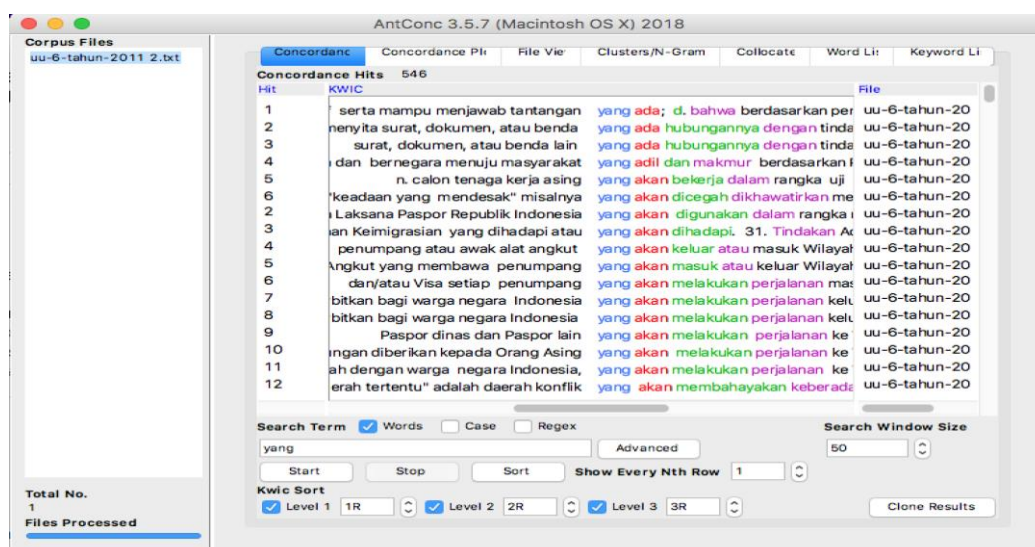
AntConc 3.5.7 (Macintosh OS X) 2018

Corpus Files
uu-6-tahun-2011 2.txt

Concordanc | Concordance Pl | File Vie | Clusters/N-Gram | Collocate | Word Li | Keyword Li

Concordance Hits 546

| Hit | KWIC | | File |
|---|---|---|---|
| 1 | serta mampu menjawab tantangan | yang ada; d. bahwa berdasarkan per | uu-6-tahun-20 |
| 2 | nenyita surat, dokumen, atau benda | yang ada hubungannya dengan tinda | uu-6-tahun-20 |
| 3 | surat, dokumen, atau benda lain | yang ada hubungannya dengan tinda | uu-6-tahun-20 |
| 4 | dan bernegara menuju masyarakat | yang adil dan makmur berdasarkan | uu-6-tahun-20 |
| 5 | n. calon tenaga kerja asing | yang akan bekerja dalam rangka uji | uu-6-tahun-20 |
| 6 | "keadaan yang mendesak" misalnya | yang akan dicegah dikhawatirkan me | uu-6-tahun-20 |
| 2 | Laksana Paspor Republik Indonesia | yang akan digunakan dalam rangka | uu-6-tahun-20 |
| 3 | an Keimigrasian yang dihadapi atau | yang akan dihadapi. 31. Tindakan A | uu-6-tahun-20 |
| 4 | penumpang atau awak alat angkut | yang akan keluar atau masuk Wilayah | uu-6-tahun-20 |
| 5 | Angkut yang membawa penumpang | yang akan masuk atau keluar Wilayah | uu-6-tahun-20 |
| 6 | dan/atau Visa setiap penumpang | yang akan melakukan perjalanan ma | uu-6-tahun-20 |
| 7 | bitkan bagi warga negara Indonesia | yang akan melakukan perjalanan kel | uu-6-tahun-20 |
| 8 | bitkan bagi warga negara Indonesia | yang akan melakukan perjalanan kel | uu-6-tahun-20 |
| 9 | Paspor dinas dan Paspor lain | yang akan melakukan perjalanan ke | uu-6-tahun-20 |
| 10 | ngan diberikan kepada Orang Asing | yang akan melakukan perjalanan ke | uu-6-tahun-20 |
| 11 | ah dengan warga negara Indonesia, | yang akan melakukan perjalanan ke | uu-6-tahun-20 |
| 12 | erah tertentu" adalah daerah konflik | yang akan membahayakan keberada | uu-6-tahun-20 |

Search Term ✓ Words ☐ Case ☐ Regex
yang
Advanced
Search Window Size
50
Start Stop Sort
Show Every Nth Row 1
Kwic Sort
✓ Level 1 1R ✓ Level 2 2R ✓ Level 3 3R
Clone Results

Total No.
1
Files Processed